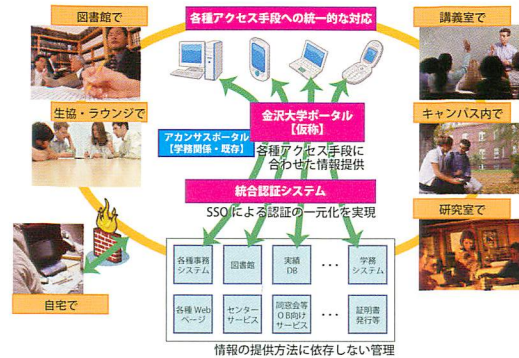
図書館で

各種アクセス手段への統一的な対応

講義室で

生協・ラウンジで

金沢大学ポータル【仮称】

キャンパス内で

アカンサスポータル【学務関係・既存】

各種アクセス手段に合わせた情報提供

統合認証システム

SSOによる認証の一元化を実現

研究室で

各種事務システム

図書館

実績DB

・・・

学務システム

自宅で

各種Webページ

センターサービス

同窓会等OB向けサービス

・・・

証明書発行等

情報の提供方法に依存しない管理